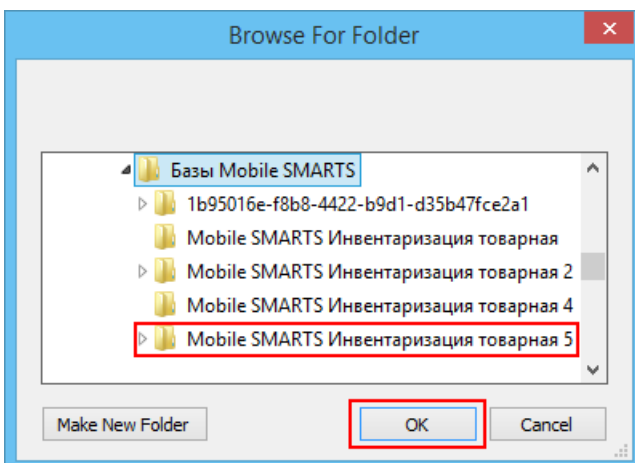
Browse For Folder

Базы Mobile SMARTS
1b95016e-f8b8-4422-b9d1-d35b47fce2a1
Mobile SMARTS Инвентаризация товарная
Mobile SMARTS Инвентаризация товарная 2
Mobile SMARTS Инвентаризация товарная 4
Mobile SMARTS Инвентаризация товарная 5

Make New Folder
OK
Cancel